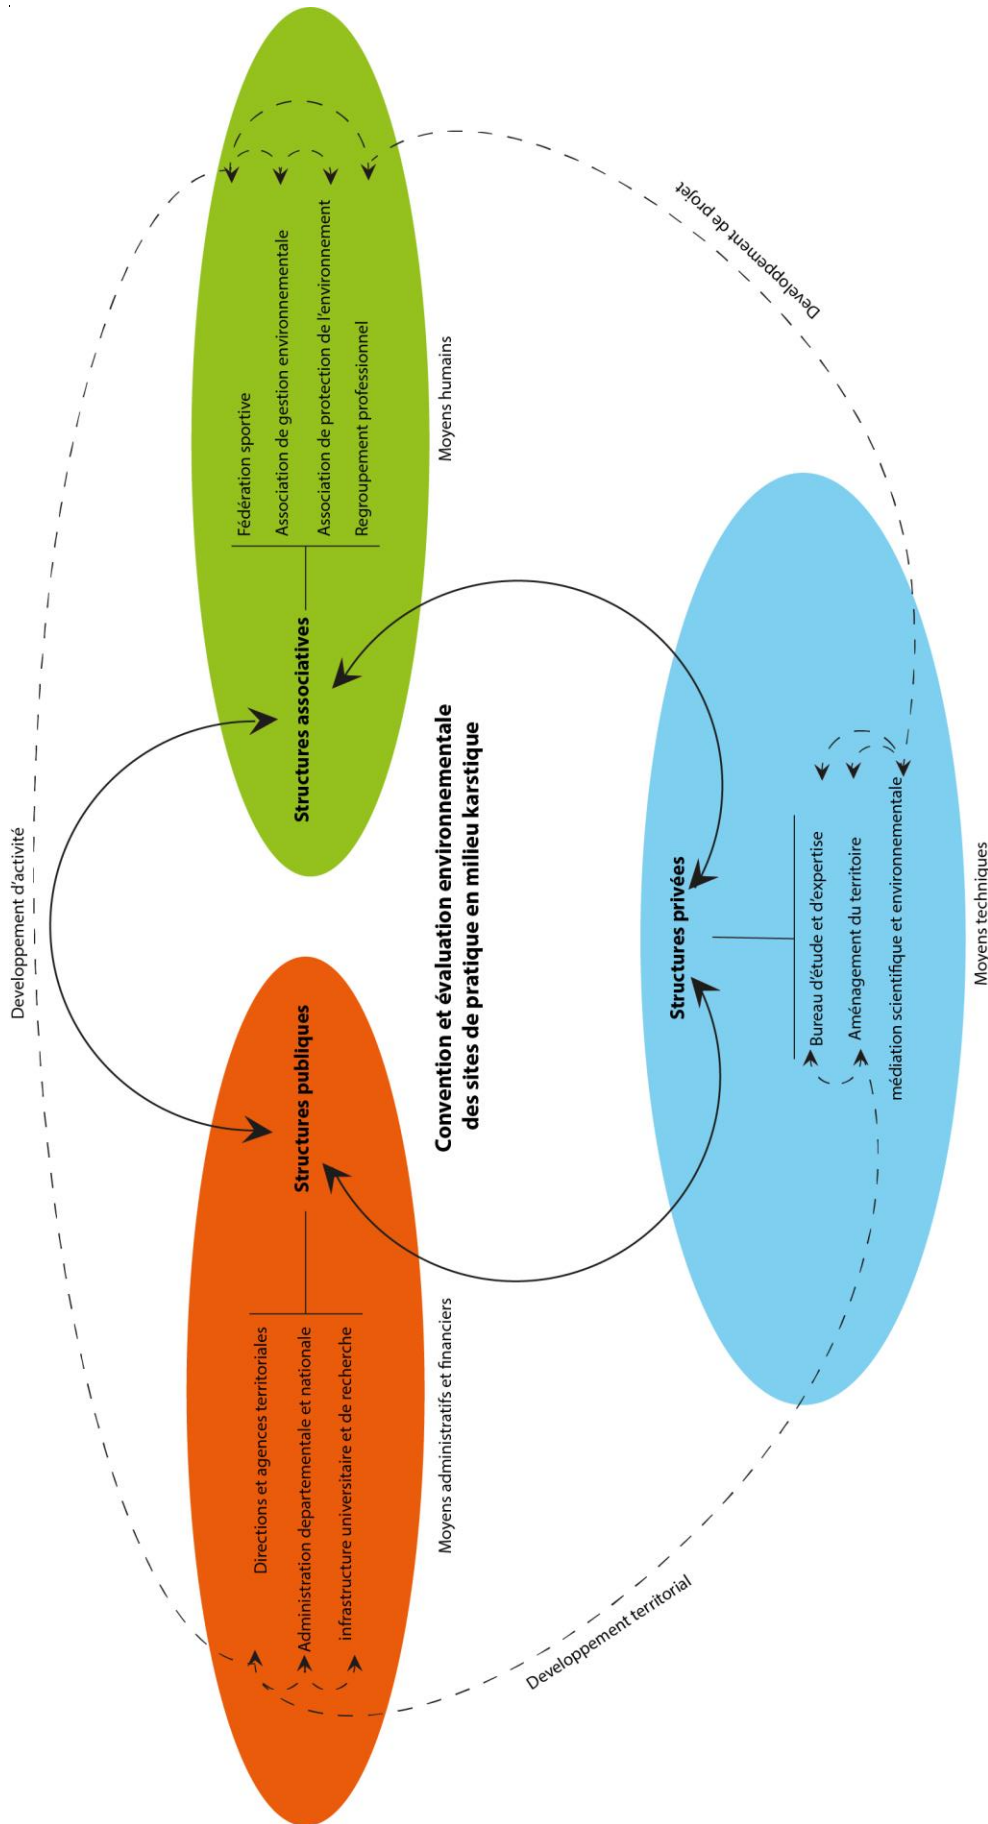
Convention et évaluation environnementale des sites de pratique en milieu karstique

Structures associatives

Fédération sportive

Association de gestion environnementale

Association de protection de l'environnement

Regroupement professionnel

Moyens humains

Structures publiques

Directions et agences territoriales

Administration departementale et nationale

infrastructure universitaire et de recherche

Moyens administratifs et financiers

Structures privées

Bureau d'étude et d'expertise

Aménagement du territoire

médiation scientifique et environnementale

Moyens techniques

Developpement d'activité

Developpement de projet

Developpement territorial